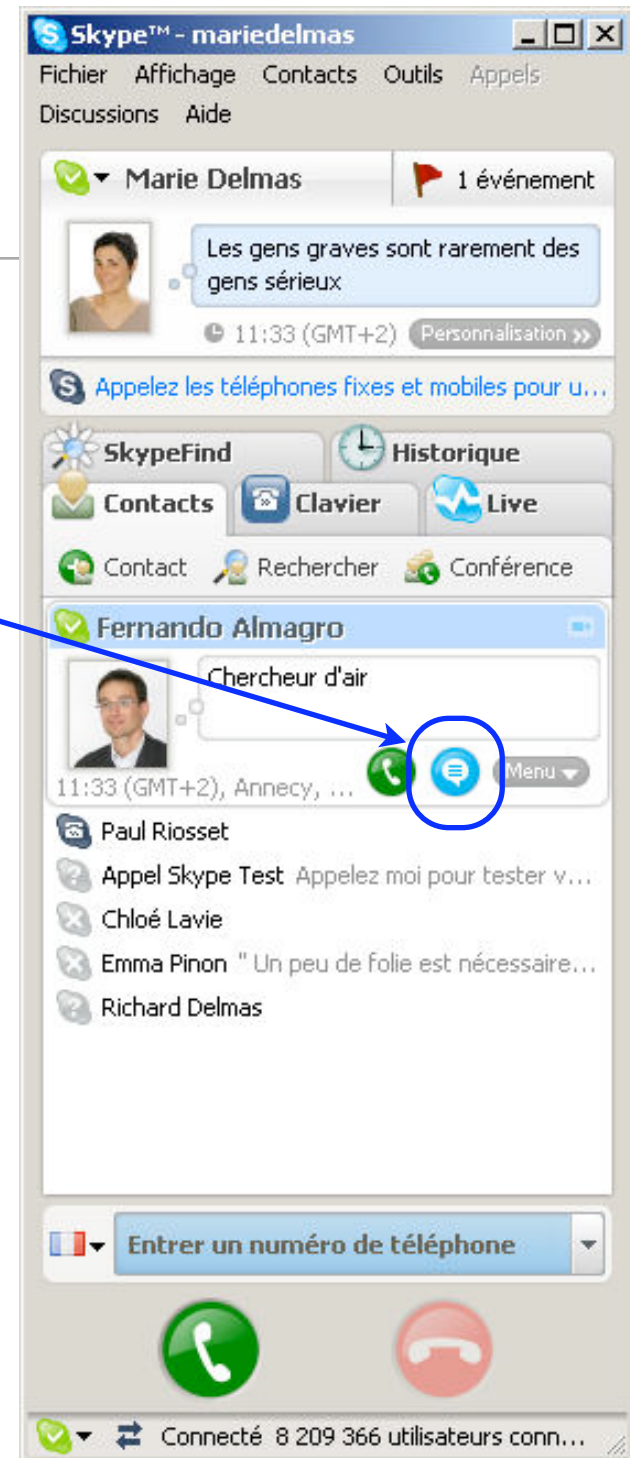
Skype™ - mariedelmas

Fichier Affichage Contacts Outils Appels Discussions Aide

Marie Delmas

1 événement

Les gens graves sont rarement des gens sérieux

11:33 (GMT+2) Personnalisation »

Appelez les téléphones fixes et mobiles pour u...

SkypeFind

Historique

Contacts

Clavier

Live

Contact Rechercher Conférence

Fernando Almagro

Chercheur d'air

11:33 (GMT+2), Annecy, ...

Menu

Paul Riosset

Appel Skype Test Appelez moi pour tester v...

Chloé Lavie

Emma Pinon " Un peu de folie est nécessaire...

Richard Delmas

Entrer un numéro de téléphone

Connecté 8 209 366 utilisateurs conn...